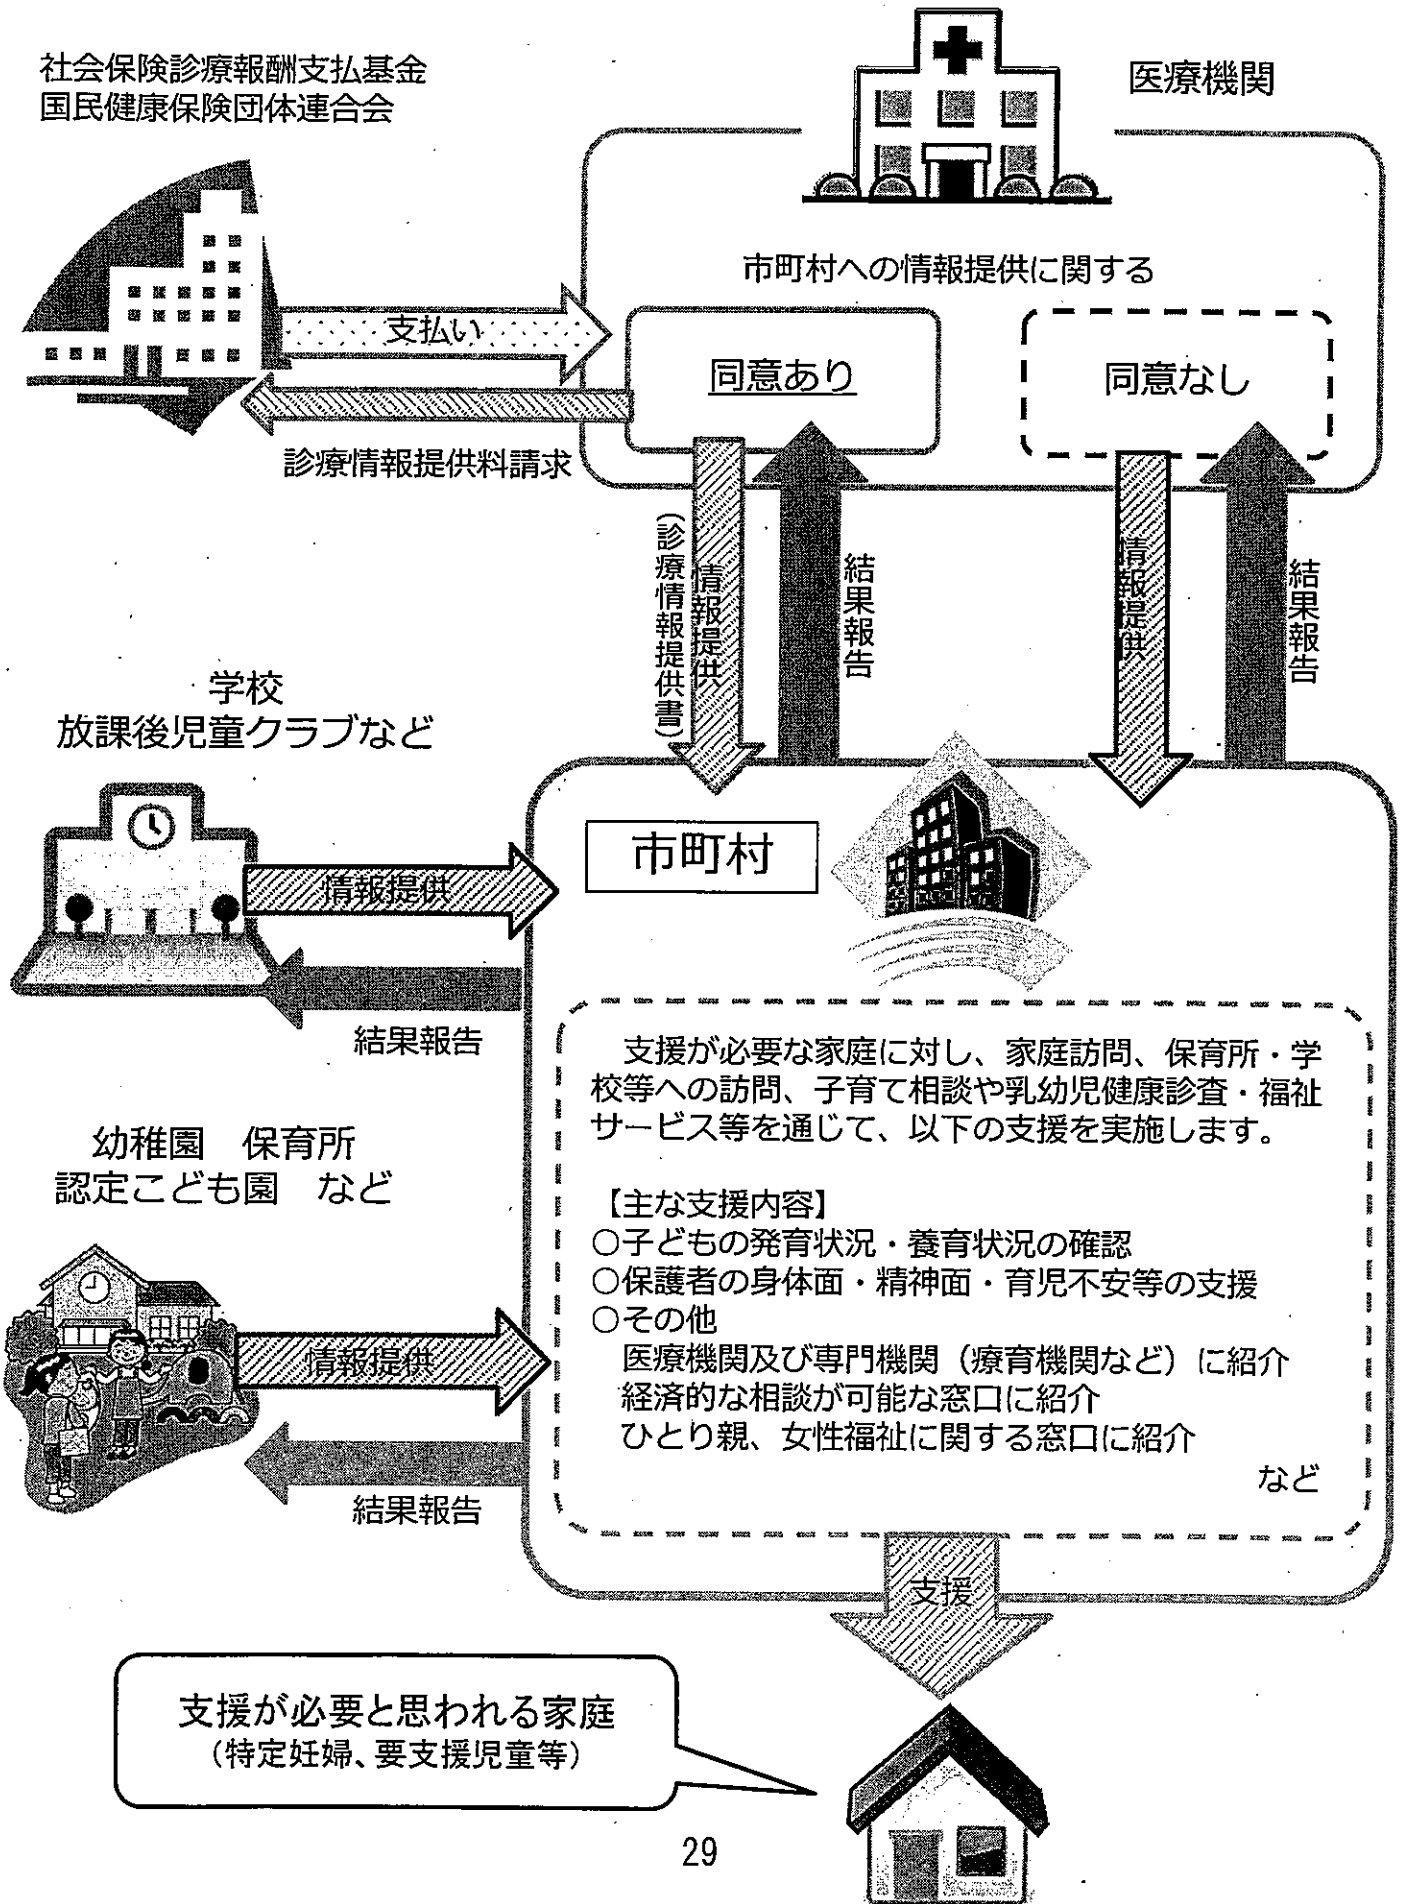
社会保険診療報酬支払基金
国民健康保険団体連合会

医療機関

市町村への情報提供に関する

支払い

同意あり

同意なし

診療情報提供料請求

情報提供（診療情報提供書）

結果報告

情報提供

結果報告

学校
放課後児童クラブなど

市町村

情報提供

結果報告

支援が必要な家庭に対し、家庭訪問、保育所・学校等への訪問、子育て相談や乳幼児健康診査・福祉サービス等を通じて、以下の支援を実施します。

【主な支援内容】
○子どもの発育状況・養育状況の確認
○保護者の身体面・精神面・育児不安等の支援
○その他
医療機関及び専門機関（療育機関など）に紹介
経済的な相談が可能な窓口に紹介
ひとり親、女性福祉に関する窓口に紹介
など

幼稚園　保育所
認定こども園　など

情報提供

結果報告

支援

支援が必要と思われる家庭
（特定妊婦、要支援児童等）

29